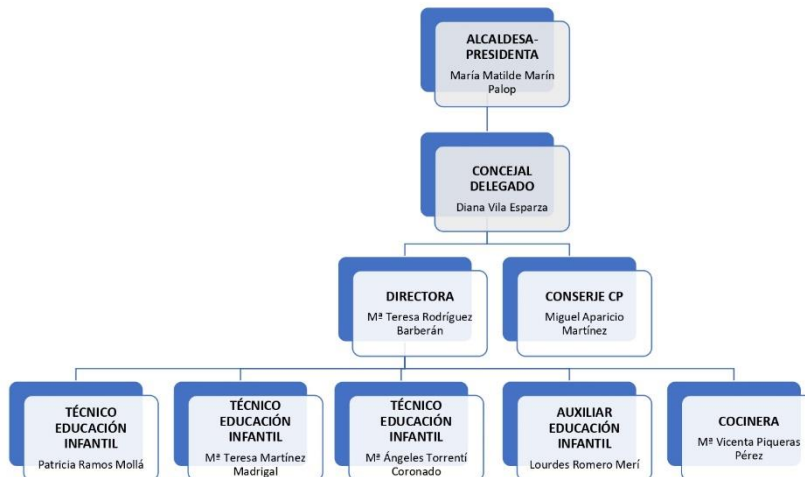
ALCALDESA-PRESIDENTA
María Matilde Marín Palop

CONCEJAL DELEGADO
Diana Vila Esparza

DIRECTORA
Mª Teresa Rodríguez Barberán

CONSERJE CP
Miguel Aparicio Martínez

TÉCNICO EDUCACIÓN INFANTIL
Patricia Ramos Mollá

TÉCNICO EDUCACIÓN INFANTIL
Mª Teresa Martínez Madrigal

TÉCNICO EDUCACIÓN INFANTIL
Mª Ángeles Torrentí Coronado

AUXILIAR EDUCACIÓN INFANTIL
Lourdes Romero Merí

COCINERA
Mª Vicenta Piqueras Pérez